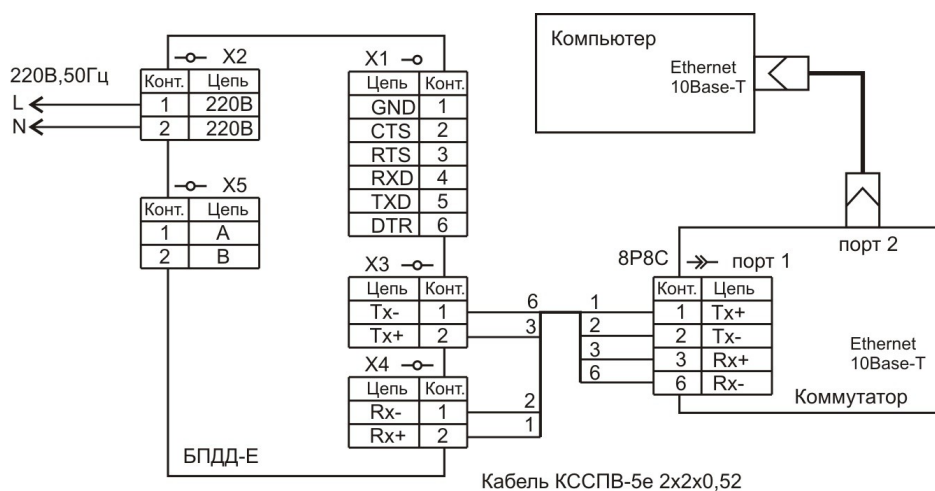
Компьютер

Ethernet
10Base-T

220В,50Гц

L
N

X2

| Конт. | Цепь |
|---|---|
| 1 | 220В |
| 2 | 220В |

X1

| Цепь | Конт. |
|---|---|
| GND | 1 |
| CTS | 2 |
| RTS | 3 |
| RXD | 4 |
| TXD | 5 |
| DTR | 6 |

X5

| Конт. | Цепь |
|---|---|
| 1 | A |
| 2 | B |

X3

| Цепь | Конт. |
|---|---|
| Tx- | 1 |
| Tx+ | 2 |

X4

| Цепь | Конт. |
|---|---|
| Rx- | 1 |
| Rx+ | 2 |

6
3
2
1

1
2
3
6

порт 2

8P8C порт 1

| Конт. | Цепь |
|---|---|
| 1 | Tx+ |
| 2 | Tx- |
| 3 | Rx+ |
| 6 | Rx- |

Ethernet
10Base-T

Коммутатор

БПДД-Е

Кабель КССПВ-5е 2х2х0,52